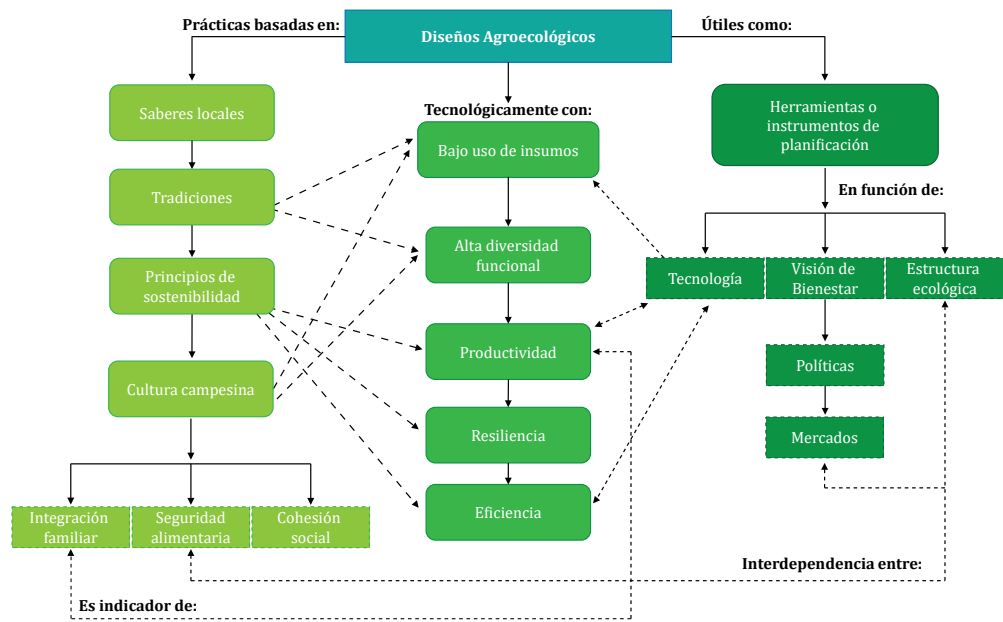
Prácticas basadas en:

Diseños Agroecológicos

Útiles como:

Saberes locales

Tradiciones

Principios de sostenibilidad

Cultura campesina

Tecnológicamente con:

Bajo uso de insumos

Alta diversidad funcional

Productividad

Resiliencia

Eficiencia

Herramientas o instrumentos de planificación

En función de:

Tecnología

Visión de Bienestar

Estructura ecológica

Políticas

Mercados

Integración familiar

Seguridad alimentaria

Cohesión social

Interdependencia entre:

Es indicador de: